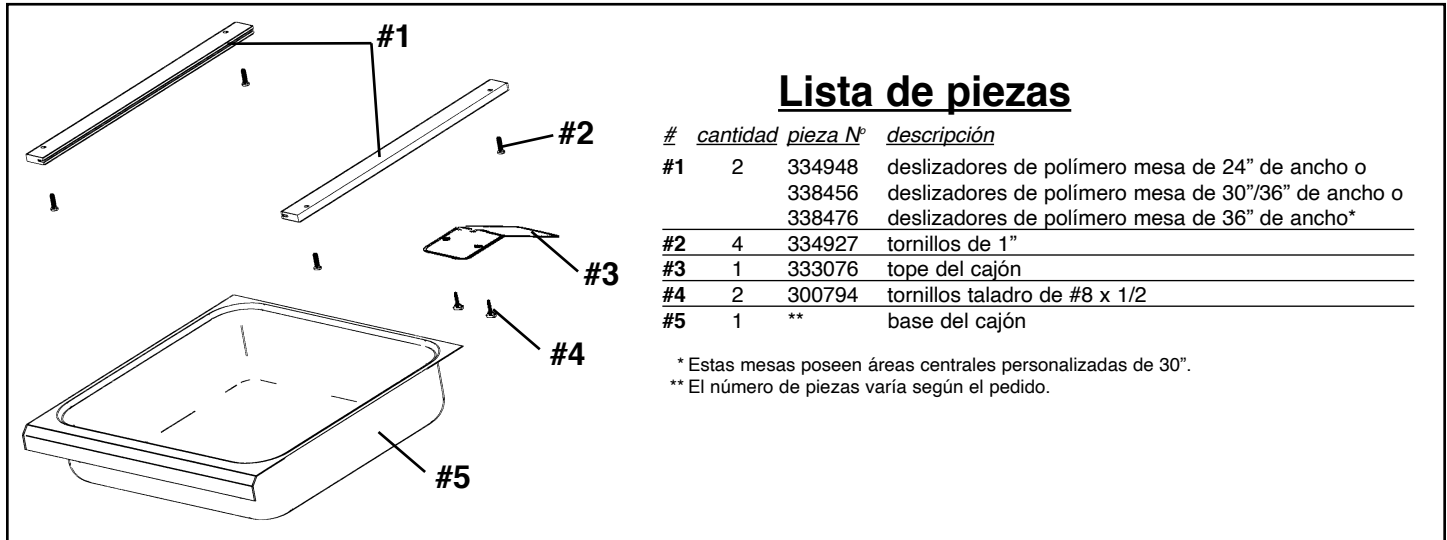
#1

#2

#3

#4

#5

Lista de piezas

| # | cantidad | pieza Nº | descripción |
|---|---|---|---|
| #1 | 2 | 334948 | deslizadores de polímero mesa de 24" de ancho o |
| | | 338456 | deslizadores de polímero mesa de 30"/36" de ancho o |
| | | 338476 | deslizadores de polímero mesa de 36" de ancho* |
| #2 | 4 | 334927 | tornillos de 1" |
| #3 | 1 | 333076 | tope del cajón |
| #4 | 2 | 300794 | tornillos taladro de #8 x 1/2 |
| #5 | 1 | ** | base del cajón |

* Estas mesas poseen áreas centrales personalizadas de 30".
** El número de piezas varía según el pedido.